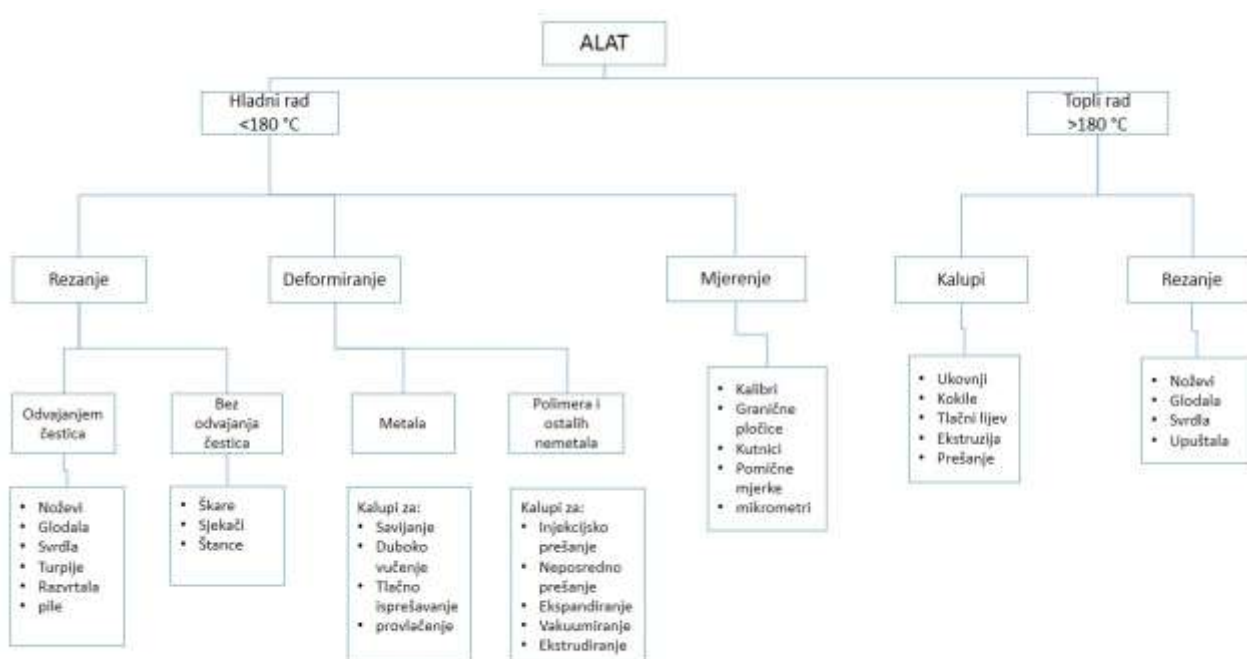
ALAT

Hladni rad <180 °C

Topli rad >180 °C

Rezanje

Deformiranje

Mjerenje

Kalupi

Rezanje

Odvajanjem čestica

Bez odvajanja čestica

Metala

Polimera i ostalih nemetala

- Noževi
- Glodala
- Svrdla
- Turpije
- Razvrtala
- pile

- Škare
- Sjekači
- Štance

Kalupi za:
- Savijanje
- Duboko vučenje
- Tlačno isprešavanje
- provlačenje

Kalupi za:
- Injekcijsko prešanje
- Neposredno prešanje
- Ekspandiranje
- Vakuumiranje
- Ekstrudiranje

- Kalibri
- Granične pločice
- Kutnici
- Pomične mjerke
- mikrometri

- Ukovnji
- Kokile
- Tlačni lijev
- Ekstruzija
- Prešanje

- Noževi
- Glodala
- Svrdla
- Upuštala